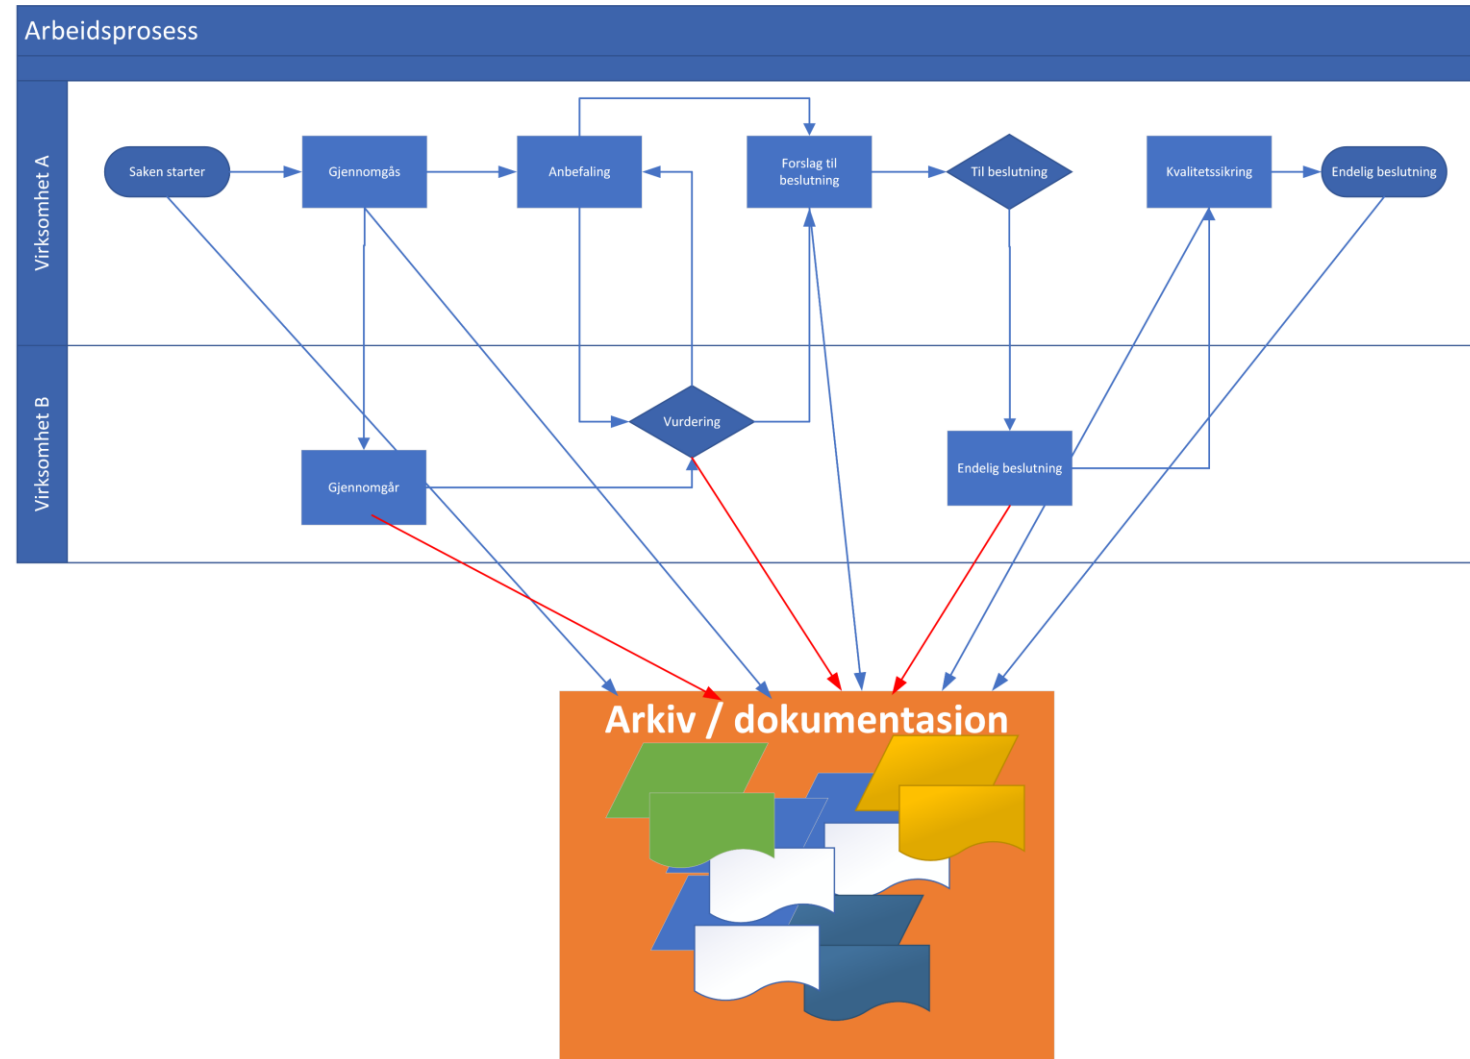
Arbeidsprosess

Virksomhet A

Saken starter

Gjennomgås

Anbefaling

Forslag til beslutning

Til beslutning

Kvalitetssikring

Endelig beslutning

Virksomhet B

Gjennomgår

Vurdering

Endelig beslutning

Arkiv / dokumentasjon